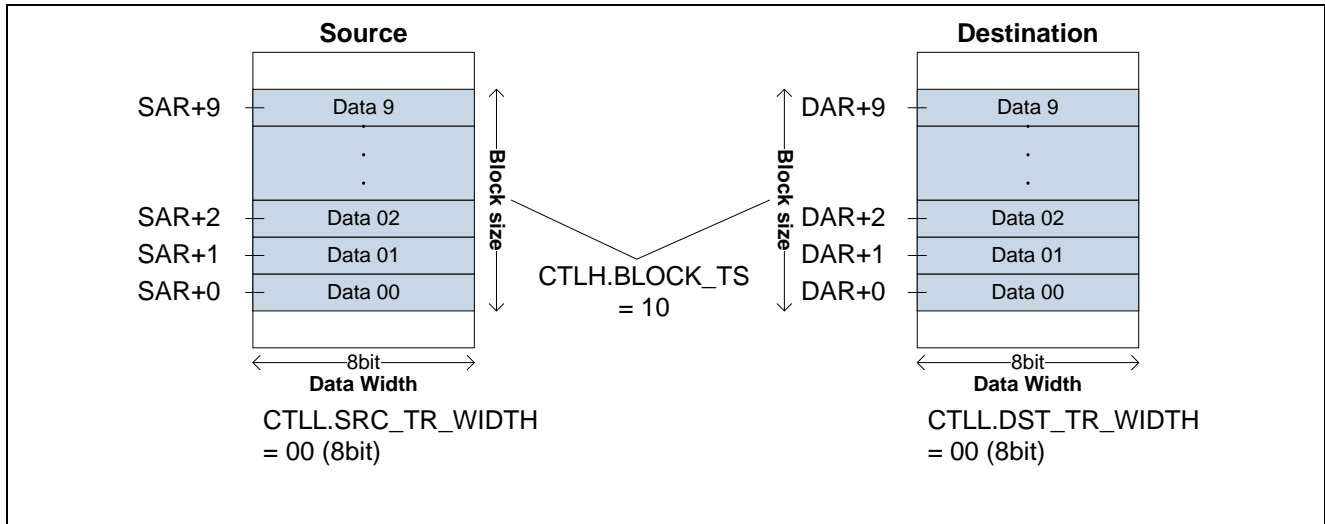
Source

SAR+9
Data 9
.
.
.
SAR+2
Data 02
SAR+1
Data 01
SAR+0
Data 00

Block size

8bit
Data Width

CTLL.SRC_TR_WIDTH
= 00 (8bit)

CTLH.BLOCK_TS
= 10

Destination

DAR+9
Data 9
.
.
.
DAR+2
Data 02
DAR+1
Data 01
DAR+0
Data 00

Block size

8bit
Data Width

CTLL.DST_TR_WIDTH
= 00 (8bit)